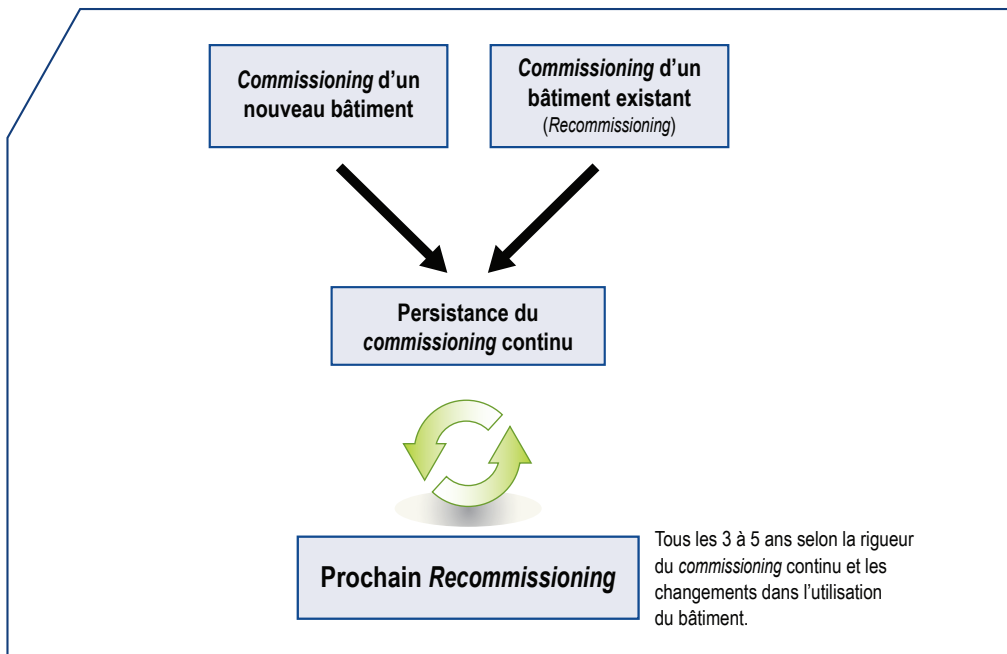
*Commissioning* d'un nouveau bâtiment

*Commissioning* d'un bâtiment existant (*Recommissioning*)

Persistance du *commissioning* continu

Prochain *Recommissioning*

Tous les 3 à 5 ans selon la rigueur du *commissioning* continu et les changements dans l'utilisation du bâtiment.